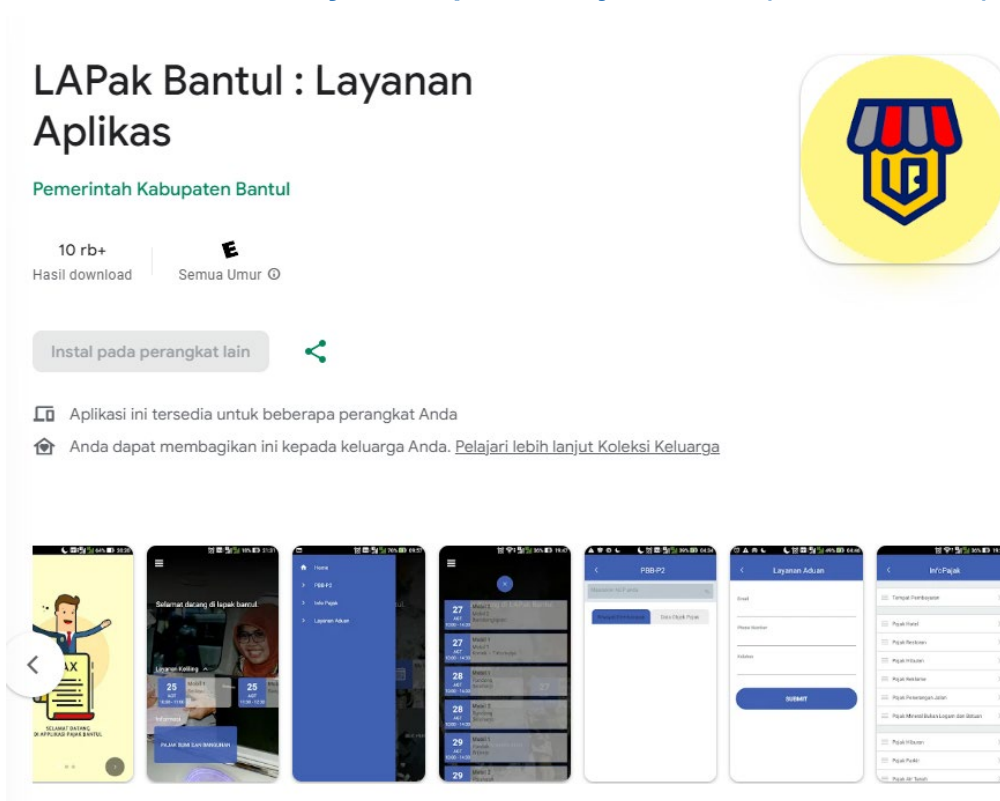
LAPak Bantul : Layanan Aplikas

Pemerintah Kabupaten Bantul

10 rb+
Hasil download

E
Semua Umur ⓘ

Instal pada perangkat lain

Aplikasi ini tersedia untuk beberapa perangkat Anda

Anda dapat membagikan ini kepada keluarga Anda. Pelajari lebih lanjut Koleksi Keluarga

TAX
SELAMAT DATANG
DI APLIKASI PAJAK BANTUL

Selamat datang di lapak bantul
Layanan Keliling
25
25
Informasi
PAJAK BUMI DAN BANGUNAN

Home
PBB-P2
Info Pajak
Layanan Aduan

27
27
28
28
29
29

PBB-P2
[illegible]
Data Objek Pajak

Layanan Aduan
Email
Phone Number
Keluhan
SUBMIT

Info Pajak
Tempat Pembayaran
Pajak Hotel
Pajak Restoran
Pajak Hiburan
Pajak Reklame
Pajak Penerangan Jalan
Pajak Mineral Bukan Logam dan Batuan
Pajak Hiburan
Pajak Parkir
Pajak Air Tanah